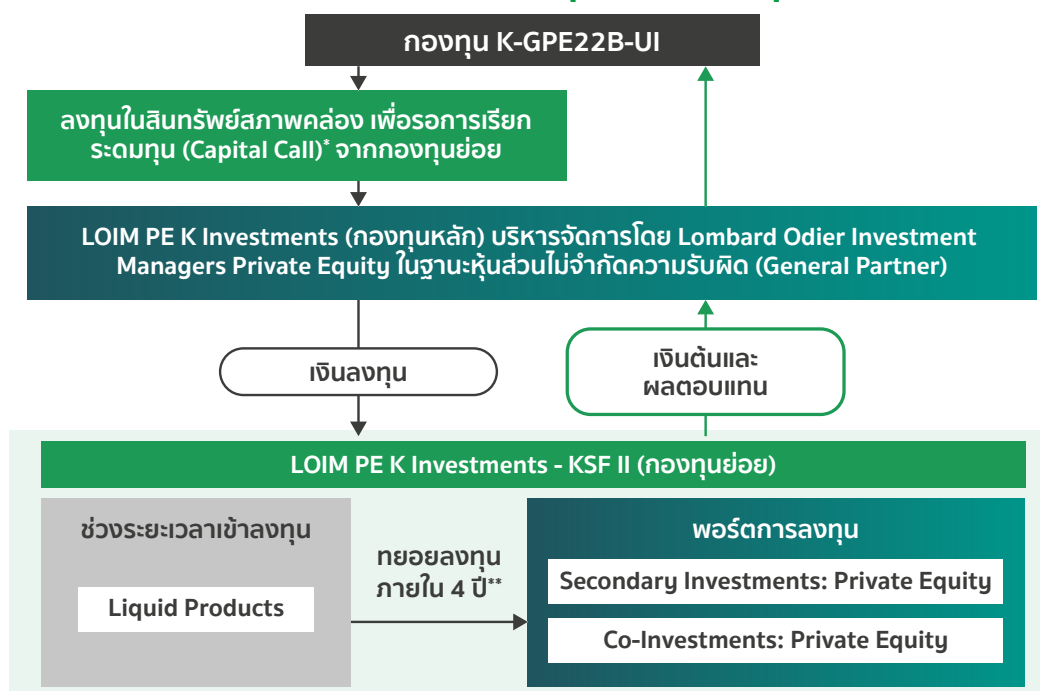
กองทุน K-GPE22B-UI

ลงทุนในสินทรัพย์สภาพคล่อง เพื่อรอการเรียกระดมทุน (Capital Call)* จากกองทุนย่อย

LOIM PE K Investments (กองทุนหลัก) บริหารจัดการโดย Lombard Odier Investment Managers Private Equity ในฐานะหุ้นส่วนไม่จำกัดความรับผิด (General Partner)

เงินลงทุน

เงินต้นและผลตอบแทน

LOIM PE K Investments - KSF II (กองทุนย่อย)

ช่วงระยะเวลาเข้าลงทุน

Liquid Products

ทยอยลงทุนภายใน 4 ปี**

พอร์ตการลงทุน

Secondary Investments: Private Equity

Co-Investments: Private Equity